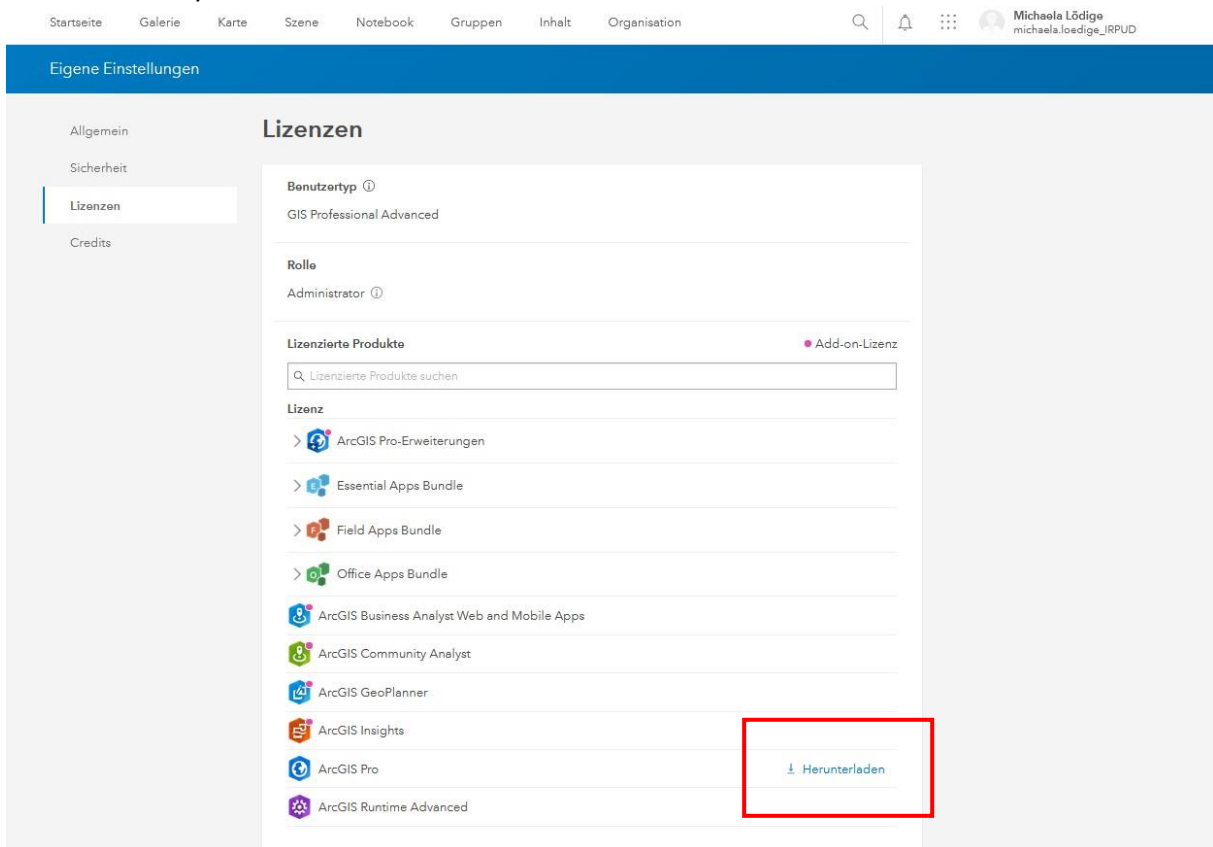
Startseite Galerie Karte Szene Notebook Gruppen Inhalt Organisation

Michaela Lödige
michaela.loedige_IRPUD

Eigene Einstellungen

Allgemein
Sicherheit
Lizenzen
Credits

Lizenzen

Benutzertyp ⓘ
GIS Professional Advanced

Rolle
Administrator ⓘ

Lizenzierte Produkte
Add-on-Lizenz

Lizenzierte Produkte suchen

Lizenz
ArcGIS Pro-Erweiterungen
Essential Apps Bundle
Field Apps Bundle
Office Apps Bundle
ArcGIS Business Analyst Web and Mobile Apps
ArcGIS Community Analyst
ArcGIS GeoPlanner
ArcGIS Insights
ArcGIS Pro
Herunterladen
ArcGIS Runtime Advanced